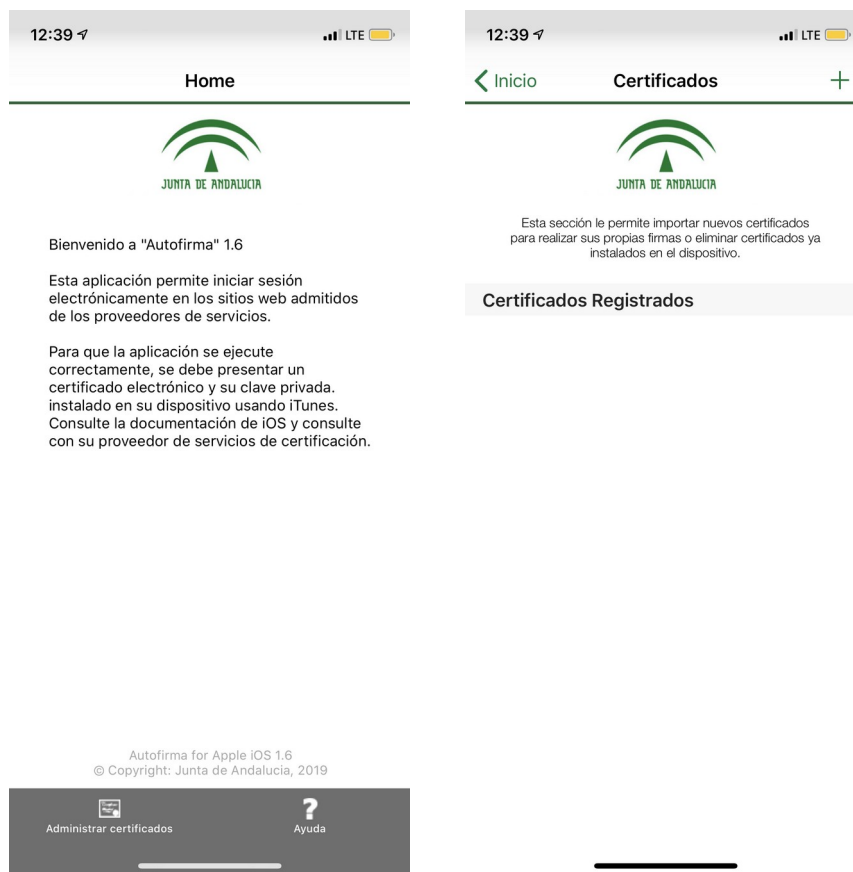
12:39 LTE

Home

JUNTA DE ANDALUCIA

Bienvenido a "Autofirma" 1.6

Esta aplicación permite iniciar sesión electrónicamente en los sitios web admitidos de los proveedores de servicios.

Para que la aplicación se ejecute correctamente, se debe presentar un certificado electrónico y su clave privada. instalado en su dispositivo usando iTunes. Consulte la documentación de iOS y consulte con su proveedor de servicios de certificación.

Autofirma for Apple iOS 1.6
© Copyright: Junta de Andalucia, 2019

Administrar certificados

Ayuda

12:39 LTE

Inicio

Certificados

+

JUNTA DE ANDALUCIA

Esta sección le permite importar nuevos certificados para realizar sus propias firmas o eliminar certificados ya instalados en el dispositivo.

Certificados Registrados